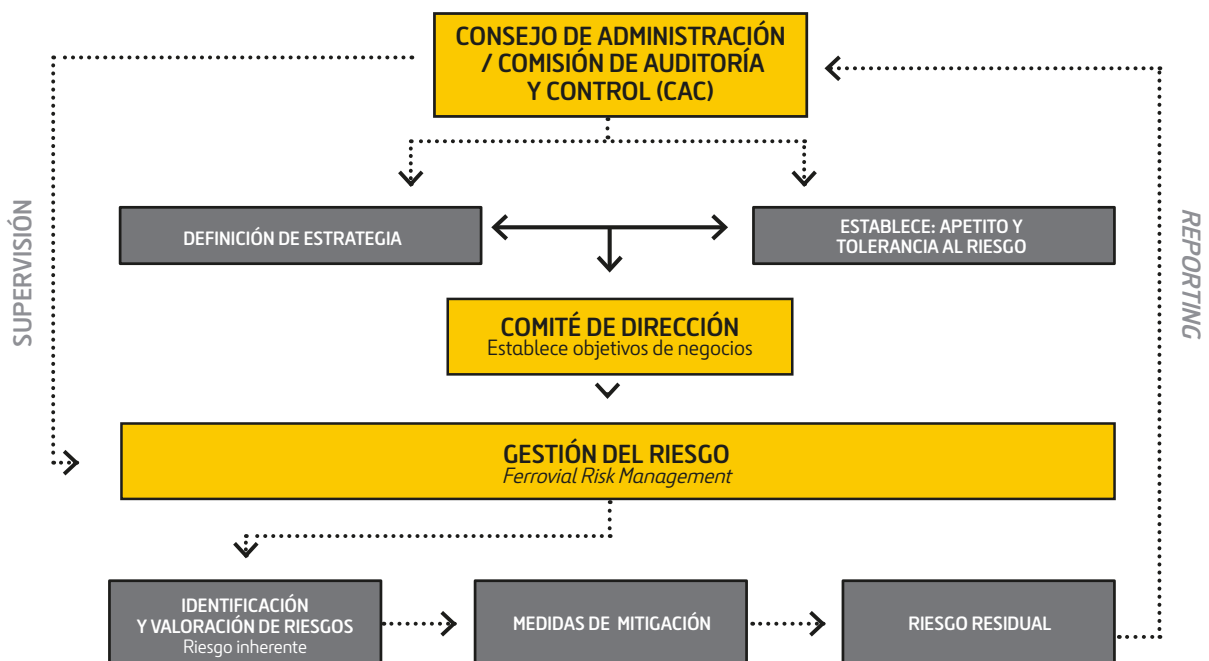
CONSEJO DE ADMINISTRACIÓN / COMISIÓN DE AUDITORÍA Y CONTROL (CAC)

SUPERVISIÓN

REPORTING

DEFINICIÓN DE ESTRATEGIA

ESTABLECE: APETITO Y TOLERANCIA AL RIESGO

COMITÉ DE DIRECCIÓN
Establece objetivos de negocios

GESTIÓN DEL RIESGO
Ferrovial Risk Management

IDENTIFICACIÓN Y VALORACIÓN DE RIESGOS
Riesgo inherente

MEDIDAS DE MITIGACIÓN

RIESGO RESIDUAL